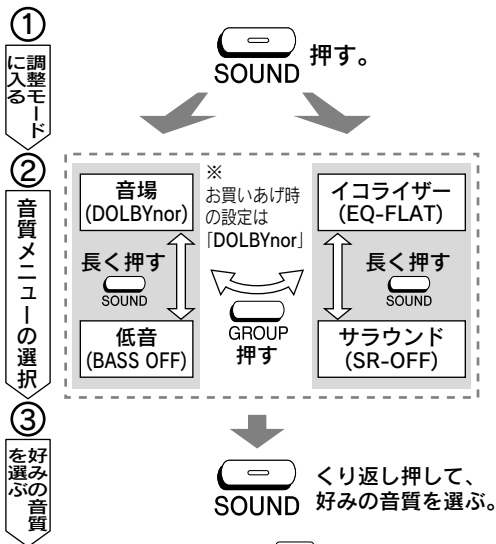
①

調整モードに入る

SOUND 押す。

②

音質メニューの選択

音場 (DOLBYnor)

長く押す SOUND

低音 (BASS OFF)

※ お買いあげ時の設定は「DOLBYnor」

GROUP 押す

イコライザー (EQ-FLAT)

長く押す SOUND

サラウンド (SR-OFF)

③

好みの音質を選ぶ

SOUND くり返し押して、好みの音質を選ぶ。